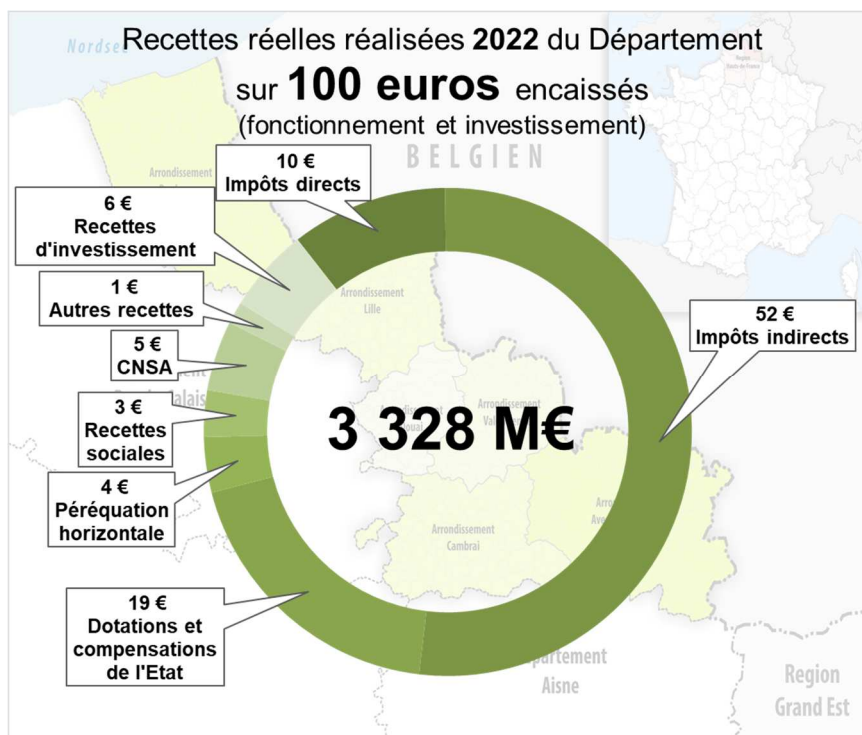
Nordsee

Recettes réelles réalisées **2022** du Département
sur **100 euros** encaissés
(fonctionnement et investissement)

BELGIEN

10 €
Impôts directs

6 €
Recettes d'investissement

1 €
Autres recettes

5 €
CNSA

3 €
Recettes sociales

4 €
Péréquation horizontale

19 €
Dotations et compensations de l'Etat

52 €
Impôts indirects

3 328 M€

Arrondissement
Lille

Arrondissement
Cambrai

Département
Aisne

Region
Grand Est